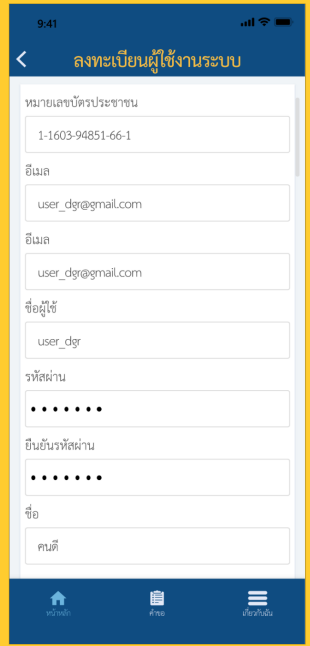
9:41

<

ลงทะเบียนผู้ใช้งานระบบ

หมายเลขบัตรประชาชน

1-1603-94851-66-1

อีเมล

user_dgr@gmail.com

อีเมล

user_dgr@gmail.com

ชื่อผู้ใช้

user_dgr

รหัสผ่าน

•••••••

ยืนยันรหัสผ่าน

•••••••

ชื่อ

คนดี

หน้าหลัก

คำขอ

เกี่ยวกับฉัน